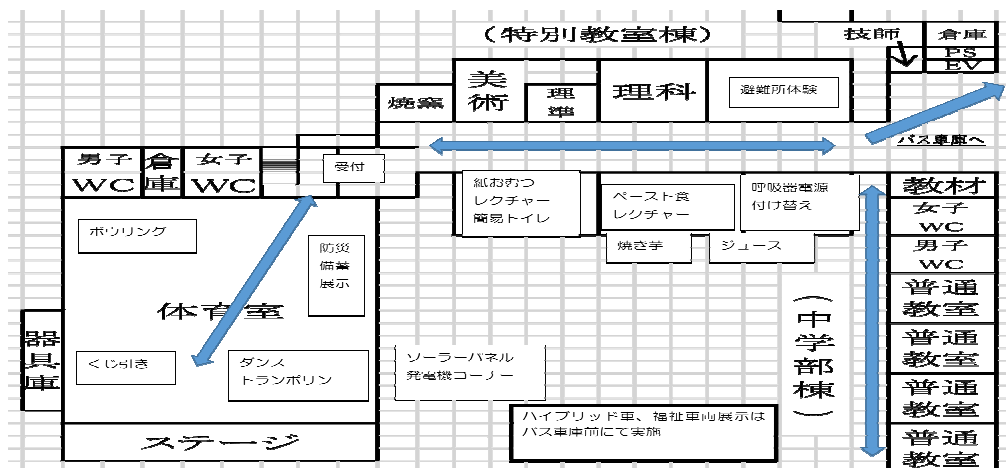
(特別教室棟)

技師

倉庫

PS

EV

美術

理準

理科

避難所体験

焼窯

バス車庫へ

男子WC

倉庫

女子WC

受付

紙おむつ
レクチャー
簡易トイレ

ペースト食
レクチャー

呼吸器電源
付け替え

教材

女子WC

男子WC

焼き芋

ジュース

ボウリング

防災
備蓄
展示

体育室

普通教室

普通教室

普通教室

普通教室

(中学部棟)

器具庫

くじ引き

ダンス
トランポリン

ソーラーパネル
発電機コーナー

ハイブリッド車、福祉車両展示は
バス車庫前にて実施

ステージ